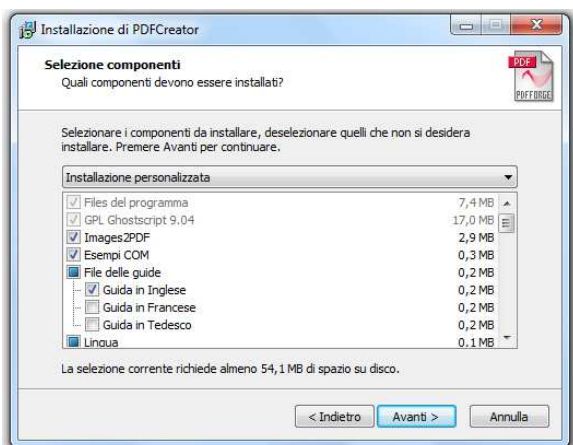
Installazione di PDFCreator

Selezione componenti
Quali componenti devono essere installati?

PDF
PDFFORGE

Selezionare i componenti da installare, deselezionare quelli che non si desidera installare. Premere Avanti per continuare.

Installazione personalizzata

| | |
|---|---|
| Files del programma | 7,4 MB |
| GPL Ghostscript 9.04 | 17,0 MB |
| Images2PDF | 2,9 MB |
| Esempi COM | 0,3 MB |
| File delle guide | 0,2 MB |
| Guida in Inglese | 0,2 MB |
| Guida in Francese | 0,2 MB |
| Guida in Tedesco | 0,2 MB |
| Lingua | 0,1 MB |

La selezione corrente richiede almeno 54,1 MB di spazio su disco.

< Indietro
Avanti >
Annulla